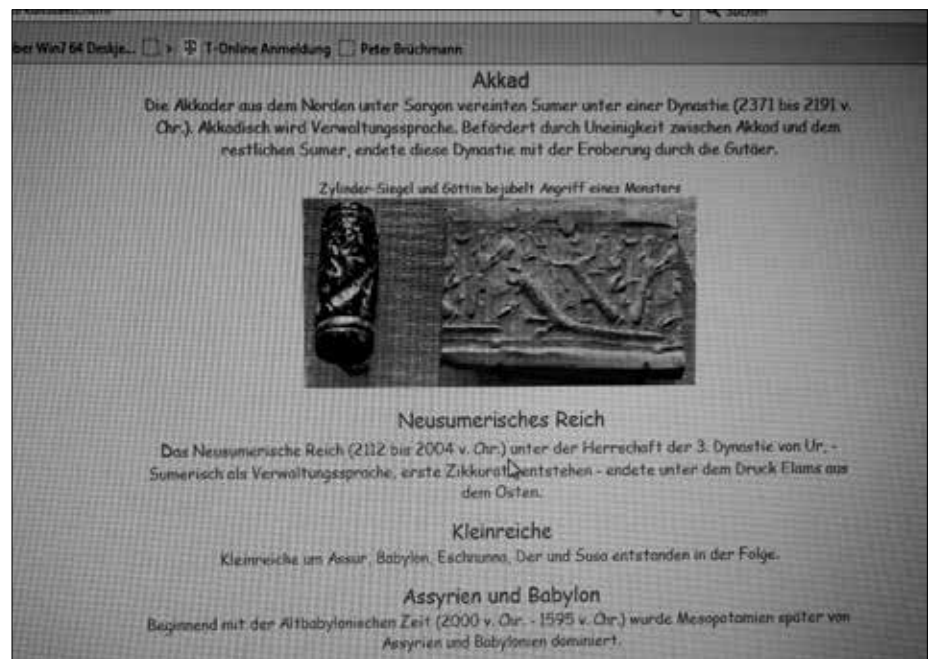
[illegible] C Suchen

ber Win7 64 Deskje... T-Online Anmeldung Peter Brüchmann

Akkad

Die Akkader aus dem Norden unter Sargon vereinten Sumer unter einer Dynastie (2371 bis 2191 v. Chr.). Akkadisch wird Verwaltungssprache. Befördert durch Uneinigkeit zwischen Akkad und dem restlichen Sumer, endete diese Dynastie mit der Eroberung durch die Gutäer.

Zylinder-Siegel und Göttin bejubelt Angriff eines Monsters

Neusumerisches Reich

Das Neusumerische Reich (2112 bis 2004 v. Chr.) unter der Herrschaft der 3. Dynastie von Ur, - Sumerisch als Verwaltungssprache, erste Zikkurat entstehen - endete unter dem Druck Elams aus dem Osten.

Kleinreiche

Kleinreiche um Assur, Babylon, Eschnunna, Der und Susa entstanden in der Folge.

Assyrien und Babylon

Beginnend mit der Altbabylonischen Zeit (2000 v. Chr. - 1595 v. Chr.) wurde Mesopotamien später von Assyrien und Babylonien dominiert.